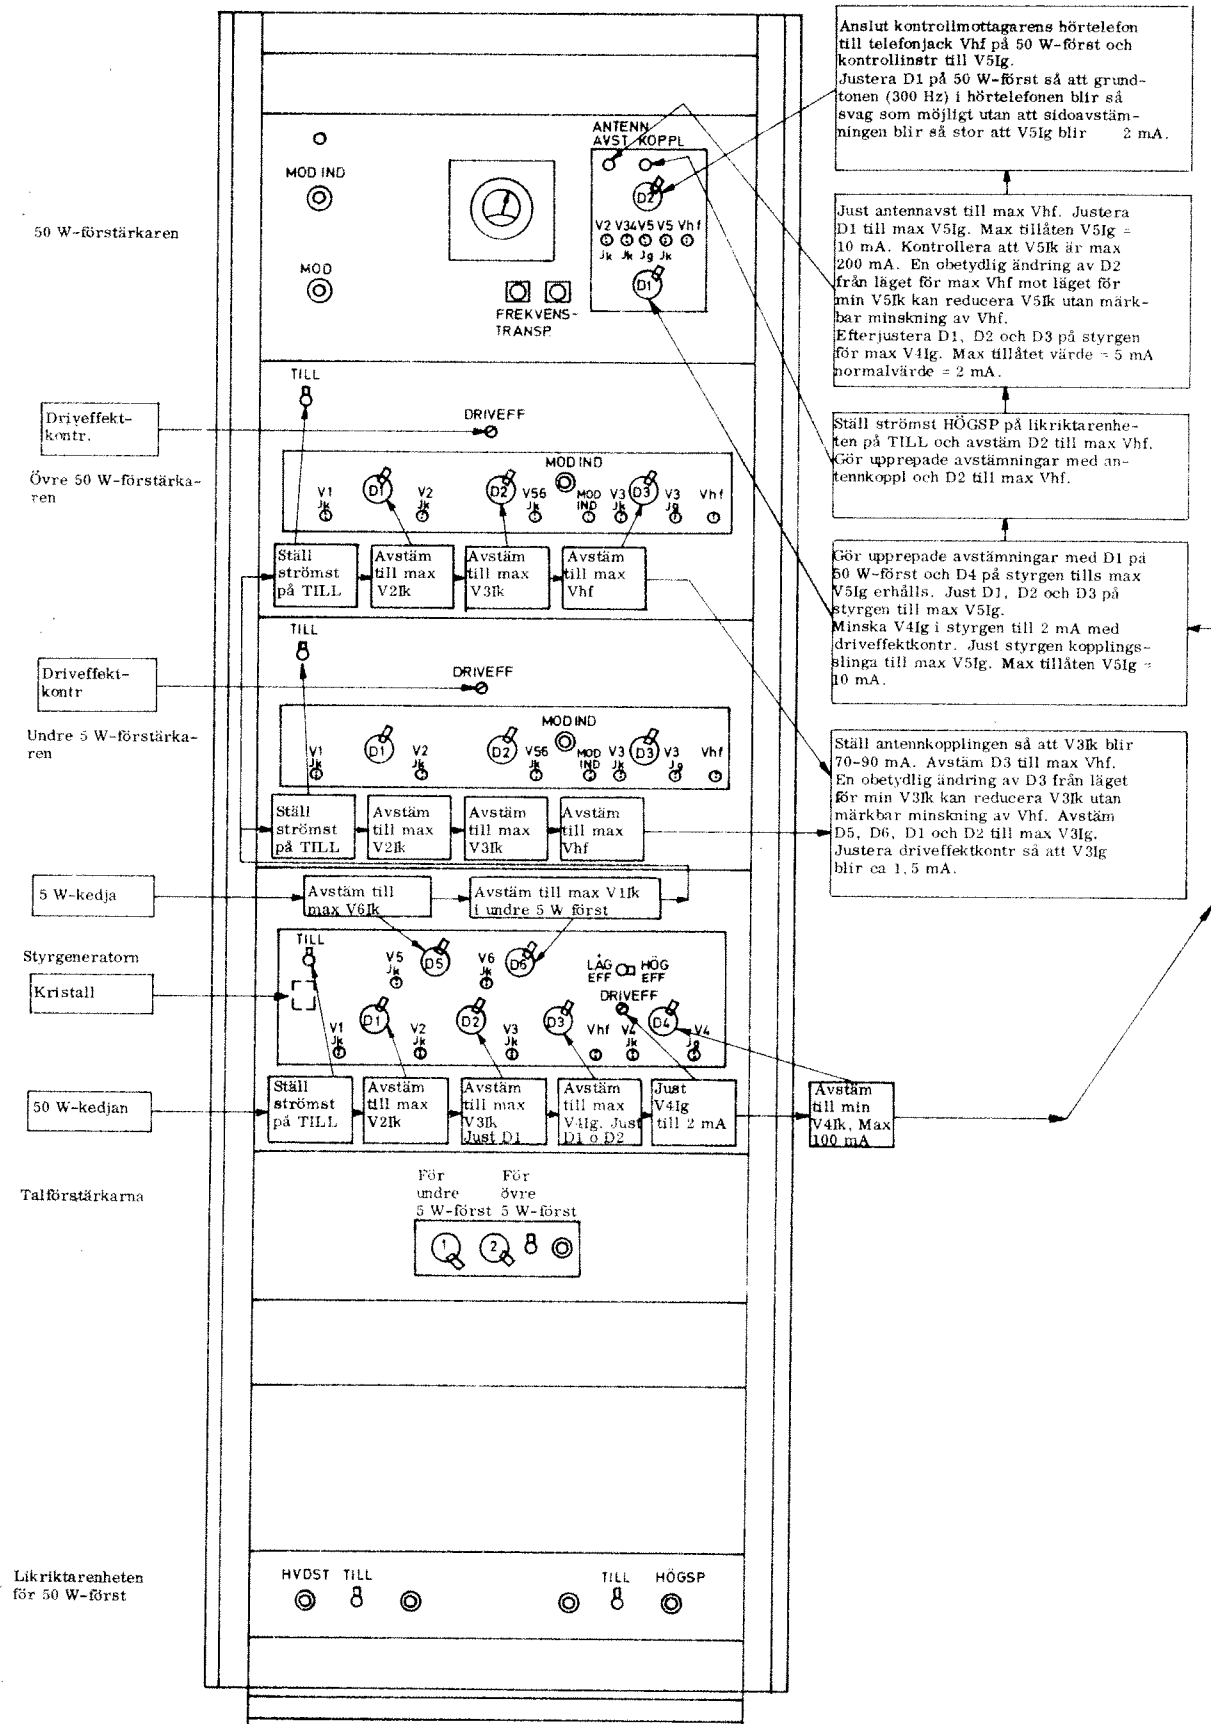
Anslut kontrollmottagarens hörtelefon till telefonjack Vhf på 50 W-först och kontrollinstr till V5Ig.
Justera D1 på 50 W-först så att grundtonen (300 Hz) i hörtelefonen blir så svag som möjligt utan att sidoavstämningen blir så stor att V5Ig blir 2 mA.

Just antennavst till max Vhf. Justera D1 till max V5Ig. Max tillåten V5Ig = 10 mA. Kontrollera att V5Ik är max 200 mA. En obetydlig ändring av D2 från läget för max Vhf mot läget för min V5Ik kan reducera V5Ik utan märkbar minskning av Vhf.
Efterjustera D1, D2 och D3 på styrgen för max V4Ig. Max tillåtet värde = 5 mA normalvärde = 2 mA.

Ställ strömst HÖGSP på likriktarenheten på TILL och avstäm D2 till max Vhf. Gör upprepade avstämningar med antennkoppl och D2 till max Vhf.

Gör upprepade avstämningar med D1 på 50 W-först och D4 på styrgen tills max V5Ig erhålls. Just D1, D2 och D3 på styrgen till max V5Ig.
Minska V4Ig i styrgen till 2 mA med driveffektkontr. Just styrgen kopplingsslinga till max V5Ig. Max tillåten V5Ig = 10 mA.

Ställ antennkopplingen så att V3Ik blir 70–90 mA. Avstäm D3 till max Vhf. En obetydlig ändring av D3 från läget för min V3Ik kan reducera V3Ik utan märkbar minskning av Vhf. Avstäm D5, D6, D1 och D2 till max V3Ig. Justera driveffektkontr så att V3Ig blir ca 1,5 mA.

MOD IND
MOD
ANTENN AVST KOPPL
D2
V2 V34 V5 V5 Vhf
Jk Jk Jg Jk
D1
FREKVENS-TRANSP

50 W-förstärkaren

TILL
Driveffekt-kontr.
DRIVEFF
Övre 50 W-förstärkaren
MOD IND
V1 Jk D1 V2 Jk D2 V56 Jk MOD IND V3 Jk D3 V3 Jg Vhf

Ställ strömst på TILL
Avstäm till max V2Ik
Avstäm till max V3Ik
Avstäm till max Vhf

TILL
Driveffekt-kontr
DRIVEFF
Undre 5 W-förstärkaren
MOD IND
V1 Jk D1 V2 Jk D2 V56 Jk MOD IND V3 Jk D3 V3 Jg Vhf

Ställ strömst på TILL
Avstäm till max V2Ik
Avstäm till max V3Ik
Avstäm till max Vhf

5 W-kedja
Avstäm till max V6Ik
Avstäm till max V1Ik i undre 5 W först

Styrgeneratorn
Kristall
TILL
V5 Jk D5 V6 Jk D6
LÅG EFF HÖG EFF
DRIVEFF
V1 Jk D1 V2 Jk D2 V3 Jk D3 Vhf V4 Jk D4 V4 Jg

50 W-kedjan
Ställ strömst på TILL
Avstäm till max V2Ik
Avstäm till max V3Ik Just D1
Avstäm till max V4Ig. Just D1 o D2
Just V4Ig till 2 mA
Avstäm till min V4Ik, Max 100 mA

Talförstärkarna
För undre 5 W-först
För övre 5 W-först
1 2

Likriktarenheten för 50 W-först
HVDST TILL
TILL HÖGSP